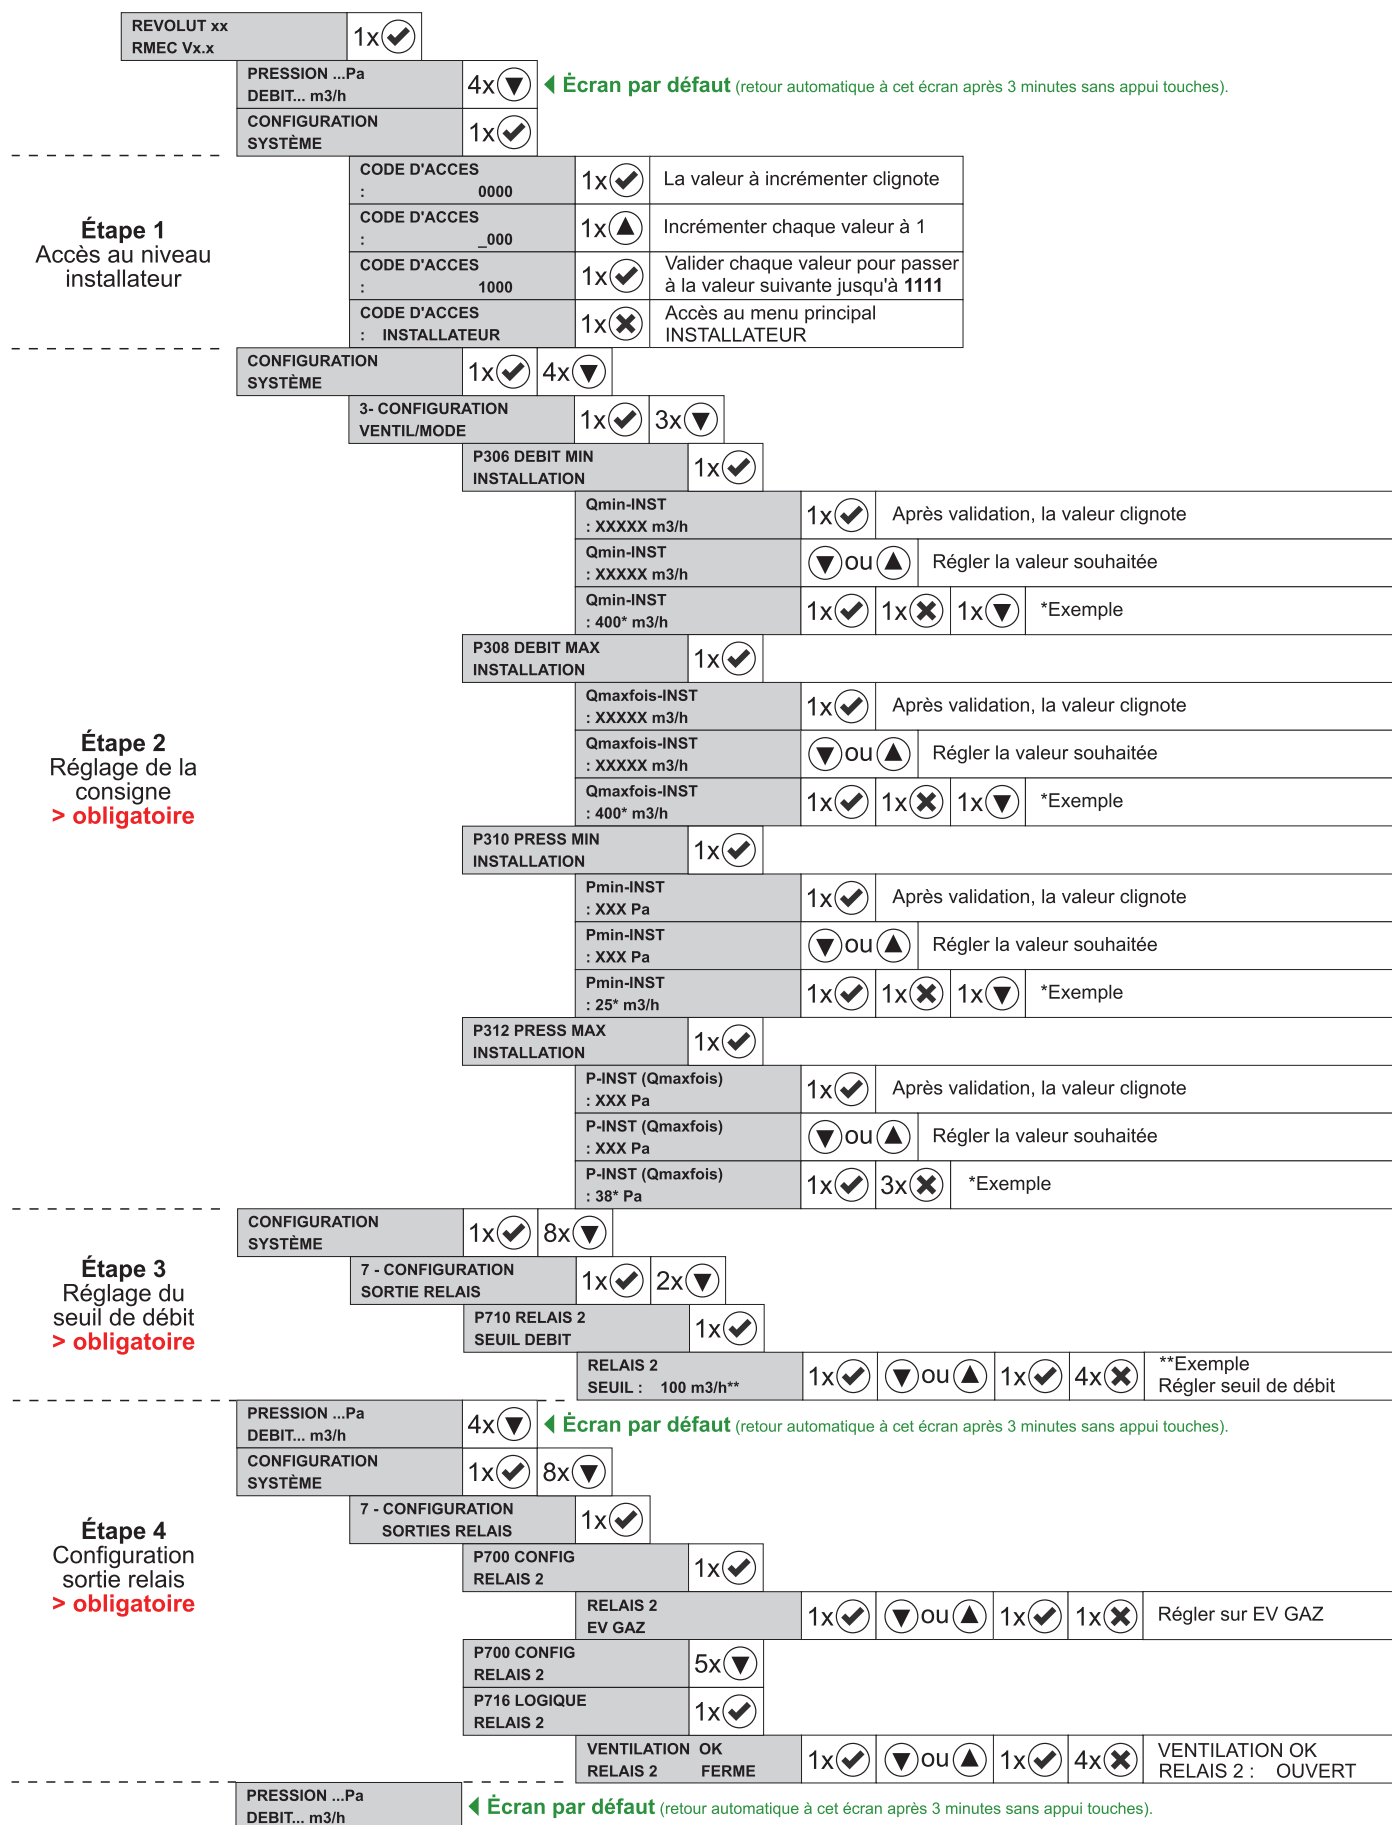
REVOLUT xx
RMEC Vx.x
1x✓

PRESSION ...Pa
DEBIT... m3/h
4x▼
◀ Écran par défaut (retour automatique à cet écran après 3 minutes sans appui touches).

CONFIGURATION
SYSTÈME
1x✓

Étape 1
Accès au niveau installateur

CODE D'ACCES
: 0000
1x✓
La valeur à incrémenter clignote

CODE D'ACCES
: _000
1x▲
Incrémenter chaque valeur à 1

CODE D'ACCES
: 1000
1x✓
Valider chaque valeur pour passer à la valeur suivante jusqu'à 1111

CODE D'ACCES
: INSTALLATEUR
1x✗
Accès au menu principal INSTALLATEUR

Étape 2
Réglage de la consigne
> obligatoire

CONFIGURATION
SYSTÈME
1x✓ 4x▼

3- CONFIGURATION
VENTIL/MODE
1x✓ 3x▼

P306 DEBIT MIN
INSTALLATION
1x✓

Qmin-INST
: XXXXX m3/h
1x✓
Après validation, la valeur clignote

Qmin-INST
: XXXXX m3/h
▼ou▲
Régler la valeur souhaitée

Qmin-INST
: 400* m3/h
1x✓ 1x✗ 1x▼
*Exemple

P308 DEBIT MAX
INSTALLATION
1x✓

Qmaxfois-INST
: XXXXX m3/h
1x✓
Après validation, la valeur clignote

Qmaxfois-INST
: XXXXX m3/h
▼ou▲
Régler la valeur souhaitée

Qmaxfois-INST
: 400* m3/h
1x✓ 1x✗ 1x▼
*Exemple

P310 PRESS MIN
INSTALLATION
1x✓

Pmin-INST
: XXX Pa
1x✓
Après validation, la valeur clignote

Pmin-INST
: XXX Pa
▼ou▲
Régler la valeur souhaitée

Pmin-INST
: 25* m3/h
1x✓ 1x✗ 1x▼
*Exemple

P312 PRESS MAX
INSTALLATION
1x✓

P-INST (Qmaxfois)
: XXX Pa
1x✓
Après validation, la valeur clignote

P-INST (Qmaxfois)
: XXX Pa
▼ou▲
Régler la valeur souhaitée

P-INST (Qmaxfois)
: 38* Pa
1x✓ 3x✗
*Exemple

Étape 3
Réglage du seuil de débit
> obligatoire

CONFIGURATION
SYSTÈME
1x✓ 8x▼

7 - CONFIGURATION
SORTIE RELAIS
1x✓ 2x▼

P710 RELAIS 2
SEUIL DEBIT
1x✓

RELAIS 2
SEUIL : 100 m3/h**
1x✓ ▼ou▲ 1x✓ 4x✗
**Exemple
Régler seuil de débit

Étape 4
Configuration sortie relais
> obligatoire

PRESSION ...Pa
DEBIT... m3/h
4x▼
◀ Écran par défaut (retour automatique à cet écran après 3 minutes sans appui touches).

CONFIGURATION
SYSTÈME
1x✓ 8x▼

7 - CONFIGURATION
SORTIES RELAIS
1x✓

P700 CONFIG
RELAIS 2
1x✓

RELAIS 2
EV GAZ
1x✓ ▼ou▲ 1x✓ 1x✗
Régler sur EV GAZ

P700 CONFIG
RELAIS 2
5x▼

P716 LOGIQUE
RELAIS 2
1x✓

VENTILATION OK
RELAIS 2 FERME
1x✓ ▼ou▲ 1x✓ 4x✗
VENTILATION OK
RELAIS 2 : OUVERT

PRESSION ...Pa
DEBIT... m3/h
◀ Écran par défaut (retour automatique à cet écran après 3 minutes sans appui touches).